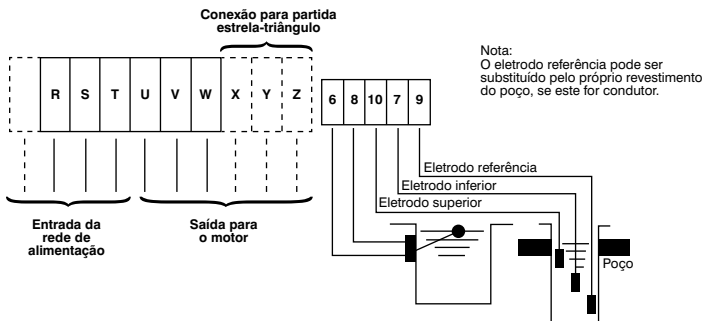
Conexão para partida estrela-triângulo

| R | S | T | U | V | W | X | Y | Z |
|---|---|---|---|---|---|---|---|---|

Nota:
O eletrodo referência pode ser substituído pelo próprio revestimento do poço, se este for condutor.

| 6 | 8 | 10 | 7 | 9 |
|---|---|---|---|---|

Eletrodo referência
Eletrodo inferior
Eletrodo superior

Entrada da rede de alimentação

Saída para o motor

Poço